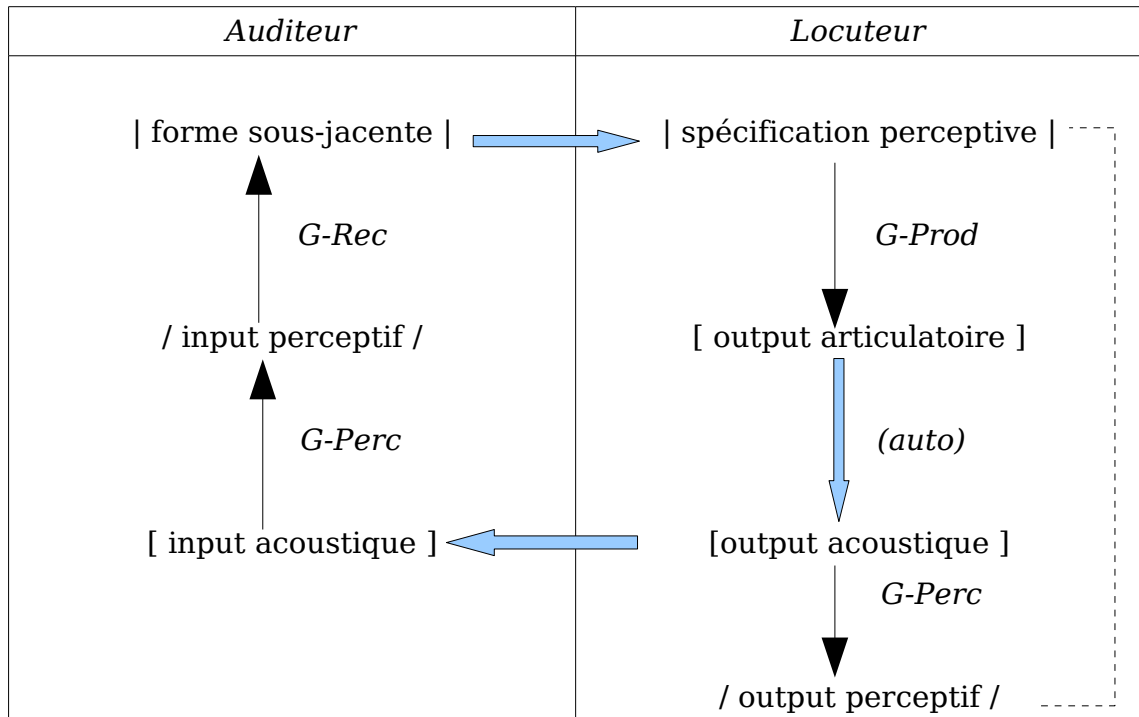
| Auditeur | Locuteur |
|---|---|
| \| forme sous-jacente \| | \| spécification perceptive \| |
| G-Rec | G-Prod |
| / input perceptif / | [ output articulatoire ] |
| G-Perc | (auto) |
| [ input acoustique ] | [output acoustique ] |
| | G-Perc |
| | / output perceptif / |